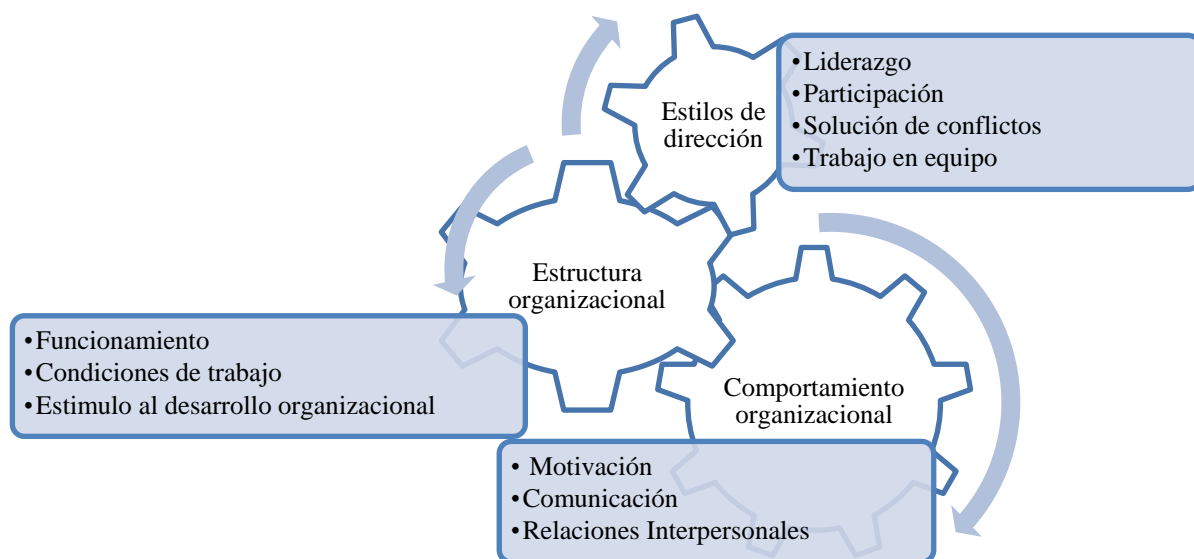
Estilos de dirección

•Liderazgo
•Participación
•Solución de conflictos
•Trabajo en equipo

Estructura organizacional

•Funcionamiento
•Condiciones de trabajo
•Estimulo al desarrollo organizacional

Comportamiento organizacional

• Motivación
•Comunicación
•Relaciones Interpersonales